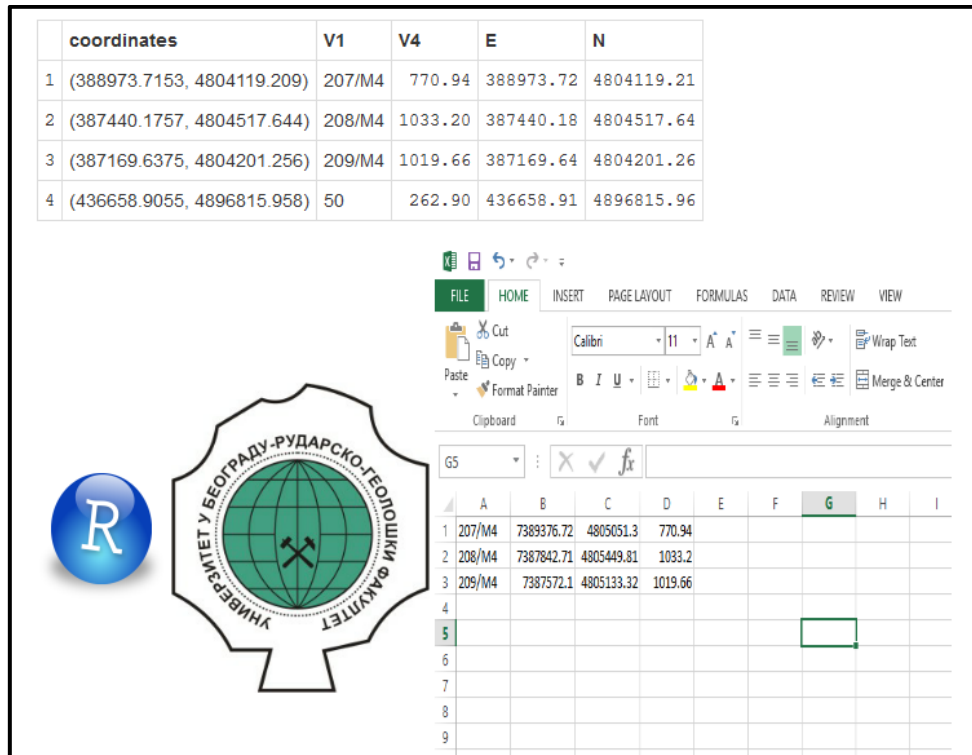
| | coordinates | V1 | V4 | E | N |
|---|---|---|---|---|---|
| 1 | (388973.7153, 4804119.209) | 207/M4 | 770.94 | 388973.72 | 4804119.21 |
| 2 | (387440.1757, 4804517.644) | 208/M4 | 1033.20 | 387440.18 | 4804517.64 |
| 3 | (387169.6375, 4804201.256) | 209/M4 | 1019.66 | 387169.64 | 4804201.26 |
| 4 | (436658.9055, 4896815.958) | 50 | 262.90 | 436658.91 | 4896815.96 |

FILE HOME INSERT PAGE LAYOUT FORMULAS DATA REVIEW VIEW

Cut
Copy
Paste
Format Painter
Clipboard
Calibri 11
B I U
Font
Wrap Text
Merge & Center
Alignment

G5 $f_x$

| | A | B | C | D | E | F | G | H | I |
|---|---|---|---|---|---|---|---|---|---|
| 1 | 207/M4 | 7389376.72 | 4805051.3 | 770.94 | | | | | |
| 2 | 208/M4 | 7387842.71 | 4805449.81 | 1033.2 | | | | | |
| 3 | 209/M4 | 7387572.1 | 4805133.32 | 1019.66 | | | | | |
| 4 | | | | | | | | | |
| 5 | | | | | | | | | |
| 6 | | | | | | | | | |
| 7 | | | | | | | | | |
| 8 | | | | | | | | | |
| 9 | | | | | | | | | |

R

УНИВЕРЗИТЕТ У БЕОГРАДУ-РУДАРСКО-ГЕОЛОШКИ ФАКУЛТЕТ